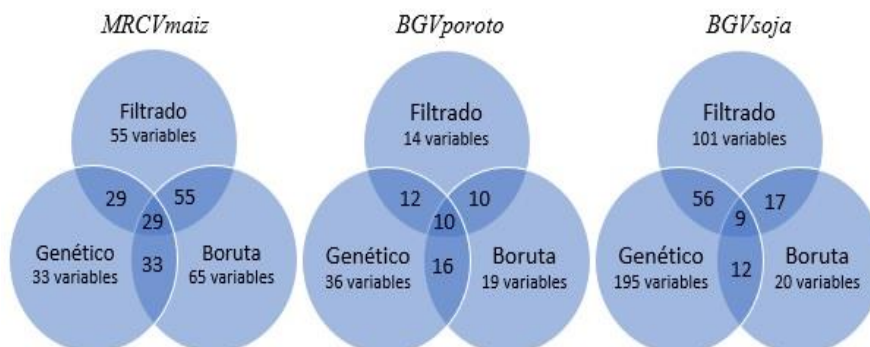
MRCVmaiz

Filtrado
55 variables

29
55
29
33

Genético
33 variables

Boruta
65 variables

BGVporoto

Filtrado
14 variables

12
10
10
16

Genético
36 variables

Boruta
19 variables

BGVsoja

Filtrado
101 variables

56
17
9
12

Genético
195 variables

Boruta
20 variables